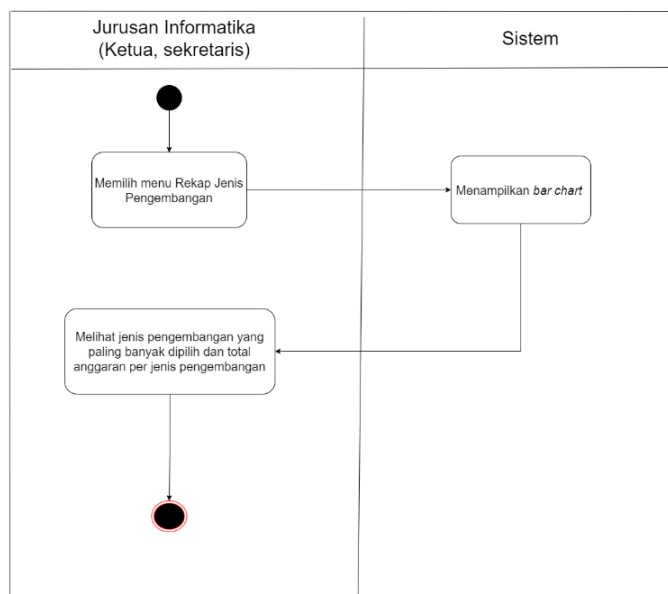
Jurusan Informatika
(Ketua, sekretaris)

Sistem

Memilih menu Rekap Jenis Pengembangan

Menampilkan *bar chart*

Melihat jenis pengembangan yang paling banyak dipilih dan total anggaran per jenis pengembangan